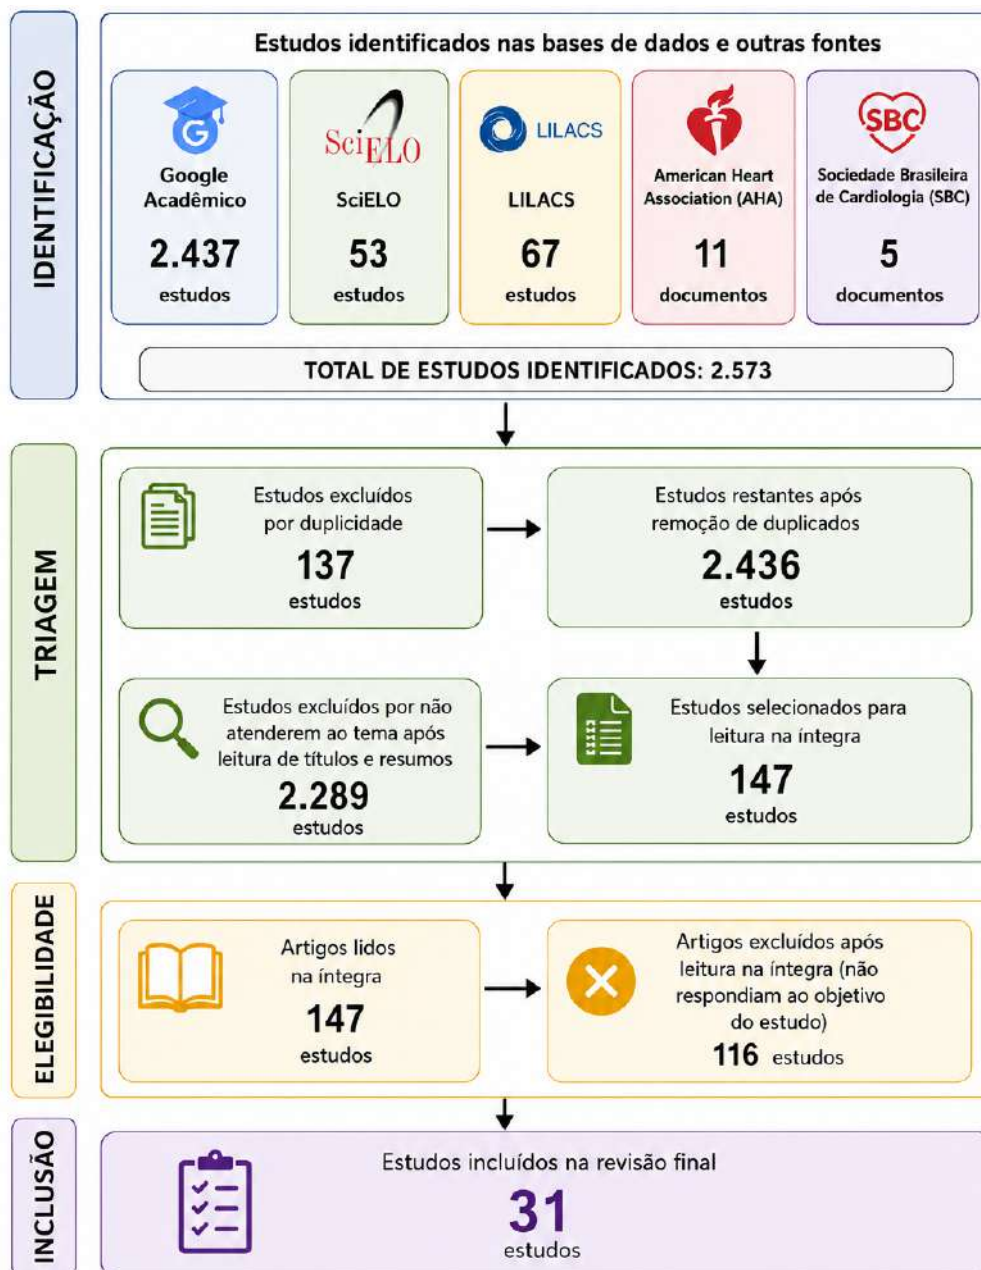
IDENTIFICAÇÃO

Estudos identificados nas bases de dados e outras fontes

Google Acadêmico
2.437
estudos

SciELO
SciELO
53
estudos

LILACS
LILACS
67
estudos

American Heart Association (AHA)
11
documentos

SBC
Sociedade Brasileira de Cardiologia (SBC)
5
documentos

TOTAL DE ESTUDOS IDENTIFICADOS: 2.573

TRIAGEM

Estudos excluídos por duplicidade
137
estudos

Estudos restantes após remoção de duplicados
2.436
estudos

Estudos excluídos por não atenderem ao tema após leitura de títulos e resumos
2.289
estudos

Estudos selecionados para leitura na íntegra
147
estudos

ELEGIBILIDADE

Artigos lidos na íntegra
147
estudos

Artigos excluídos após leitura na íntegra (não respondiam ao objetivo do estudo)
116 estudos

INCLUSÃO

Estudos incluídos na revisão final
31
estudos